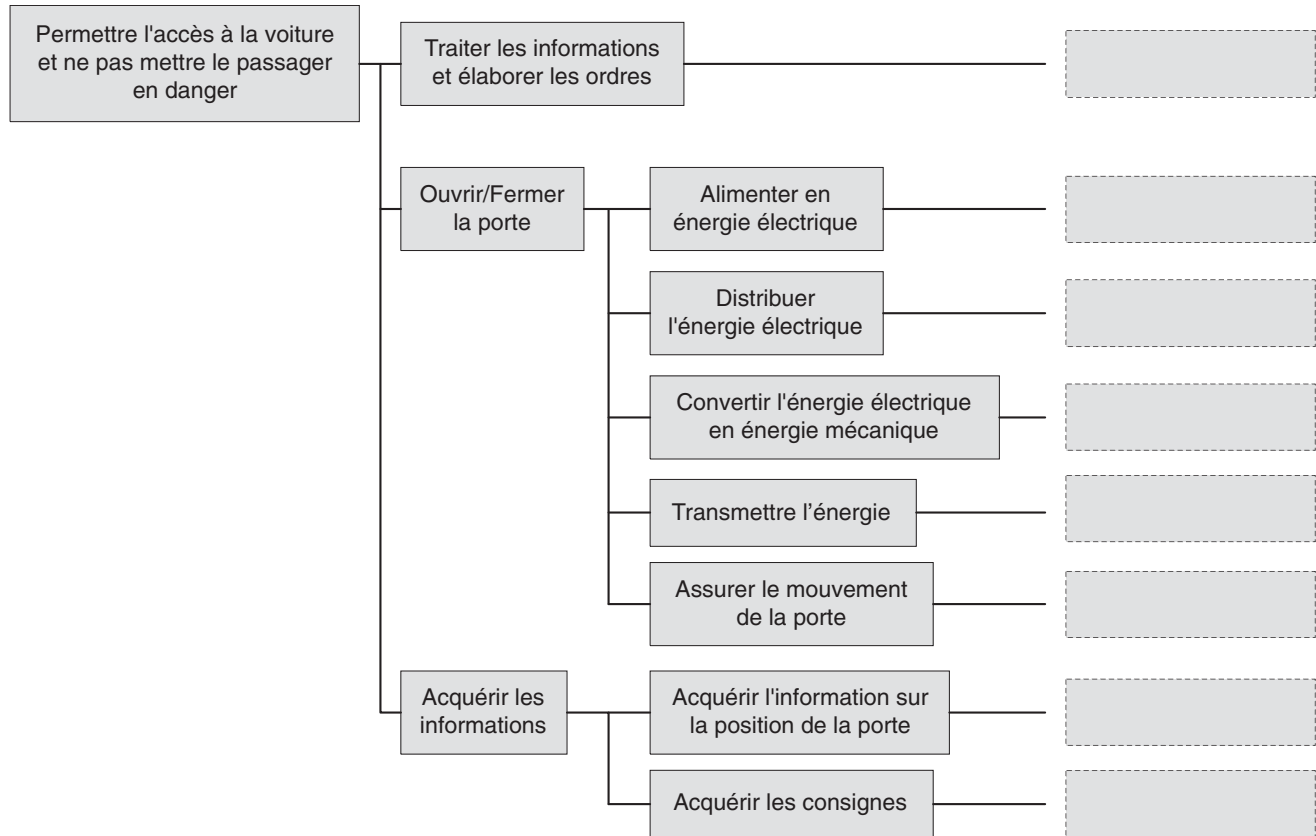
Permettre l'accès à la voiture et ne pas mettre le passager en danger

Traiter les informations et élaborer les ordres

Ouvrir/Fermer la porte

Alimenter en énergie électrique

Distribuer l'énergie électrique

Convertir l'énergie électrique en énergie mécanique

Transmettre l’énergie

Assurer le mouvement de la porte

Acquérir les informations

Acquérir l'information sur la position de la porte

Acquérir les consignes